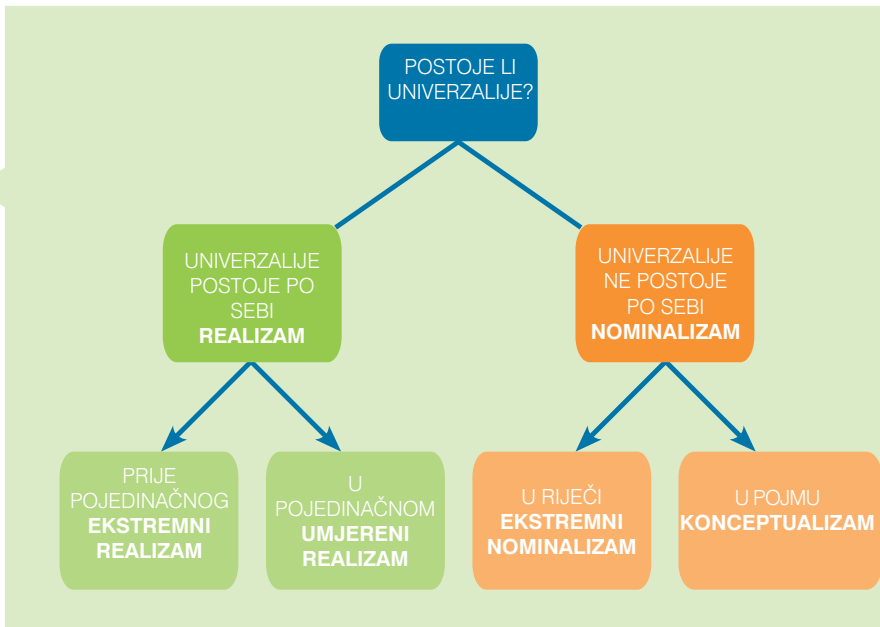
POSTOJE LI UNIVERZALIJE?

UNIVERZALIJE POSTOJE PO SEBI
REALIZAM

UNIVERZALIJE NE POSTOJE PO SEBI
NOMINALIZAM

PRIJE POJEDINAČNOG
EKSTREMNI REALIZAM

U POJEDINAČNOM
UMJERENI REALIZAM

U RIJEČI
EKSTREMNI NOMINALIZAM

U POJMU
KONCEPTUALIZAM